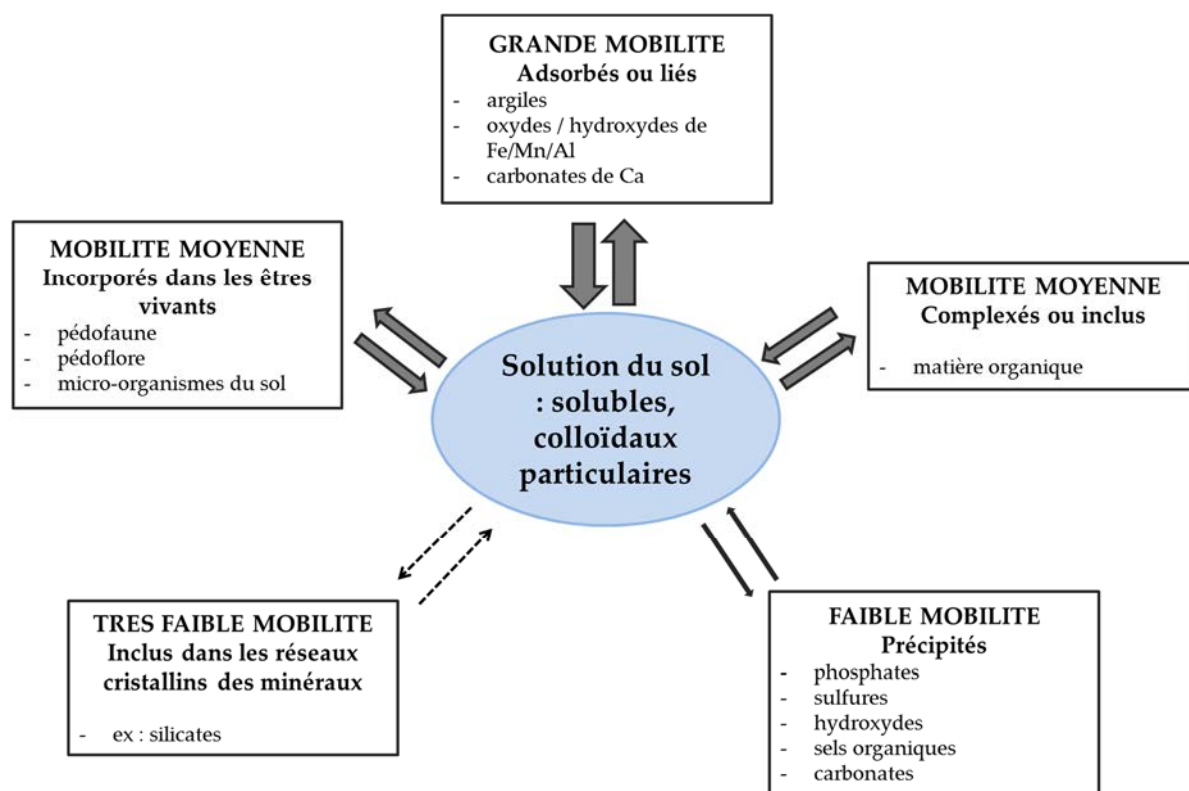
GRANDE MOBILITE
Adsorbés ou liés
- argiles
- oxydes / hydroxydes de Fe/Mn/Al
- carbonates de Ca

MOBILITE MOYENNE
Incorporés dans les êtres vivants
- pédofaune
- pédoflore
- micro-organismes du sol

MOBILITE MOYENNE
Complexés ou inclus
- matière organique

Solution du sol : solubles, colloïdaux particulaires

TRES FAIBLE MOBILITE
Inclus dans les réseaux cristallins des minéraux
- ex : silicates

FAIBLE MOBILITE
Précipités
- phosphates
- sulfures
- hydroxydes
- sels organiques
- carbonates